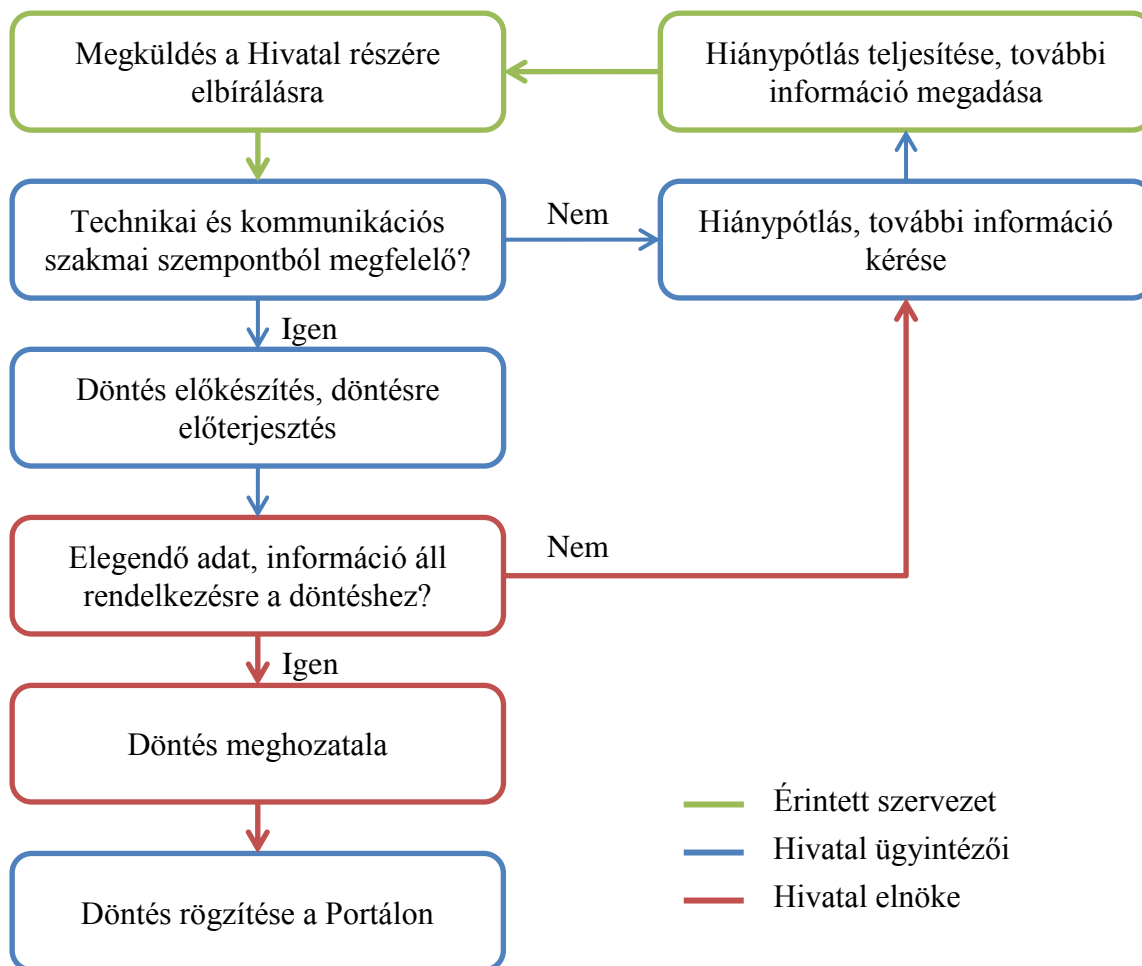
Megküldés a Hivatal részére elbírálásra

Hiánypótlás teljesítése, további információ megadása

Technikai és kommunikációs szakmai szempontból megfelelő?

Nem

Hiánypótlás, további információ kérése

Igen

Döntés előkészítés, döntésre előterjesztés

Elegendő adat, információ áll rendelkezésre a döntéshez?

Nem

Igen

Döntés meghozatala

Döntés rögzítése a Portálon

Érintett szervezet
Hivatal ügyintézői
Hivatal elnöke